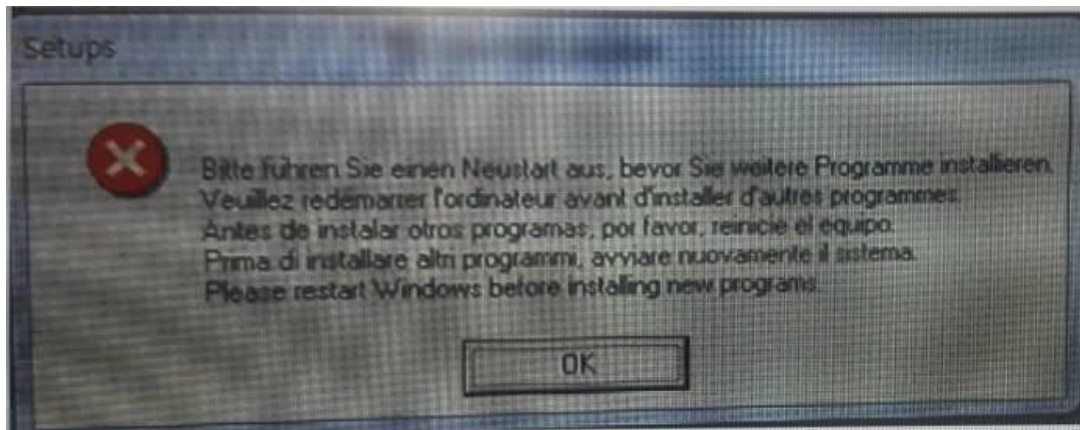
Setups

Bitte führen Sie einen Neustart aus, bevor Sie weitere Programme installieren.
Veuillez redémarrer l'ordinateur avant d'installer d'autres programmes.
Antes de instalar otros programas, por favor, reinicie el equipo.
Prima di installare altri programmi, avviare nuovamente il sistema.
Please restart Windows before installing new programs.

OK